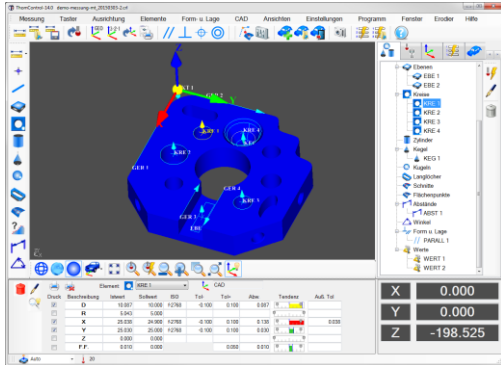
ThomControl-3A3 demo-messung-mit_20130303-2.cvt

Messung Taster Ausrichtung Elemente Form- u. Lage CAD Ansichten Einstellungen Programm Fenster Eroder Hilfe

KEG 1
GER 2
KRE 3
KRE 4
GER 1
KRE 2
GER 4
GER 5
GER 3
EBE 1
KRE 1

Ebenen
EBE 1
EBE 2
Kreise
KRE 1
KRE 2
KRE 3
KRE 4
Zylinder
Kegel
KEG 1
Kugeln
Langlöcher
Schnitte
Flächenpunkte
Abstände
ABST 1
Winkel
Form u. Lage
PARALL 1
Werte
WERT 1
WERT 2

Element: KRE 1 CAD

| Druck | Beschreibung | Istwert | Sollwert | ISO | Tol- | Tol+ | Abw | Tendenz | Auß. Tol |
|---|---|---|---|---|---|---|---|---|---|
| ☑ | D | 10.057 | 10.000 | H7/t6 | -0.100 | 0.100 | 0.057 | | |
| ☐ | R | 5.043 | 5.000 | | | | | | |
| ☑ | X | 25.038 | 24.900 | H7/t6 | -0.100 | 0.100 | 0.138 | | 0.038 |
| ☑ | Y | 25.030 | 25.000 | H7/t6 | -0.100 | 0.100 | 0.030 | | |
| ☐ | Z | 0.000 | 0.000 | | | | | | |
| ☐ | F.F. | 0.010 | 0.010 | | | 0.050 | 0.010 | | |

X 0.000
Y 0.000
Z -198.525

Auto